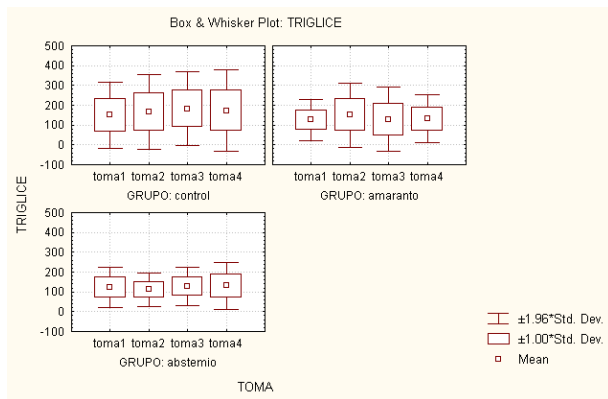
Box & Whisker Plot: TRIGLICE

500
400
300
200
100
0
-100

toma1 toma2 toma3 toma4
GRUPO: control

toma1 toma2 toma3 toma4
GRUPO: amaranto

TRIGLICE

500
400
300
200
100
0
-100

toma1 toma2 toma3 toma4
GRUPO: abstemio

TOMA

±1.96*Std. Dev.
±1.00*Std. Dev.
Mean